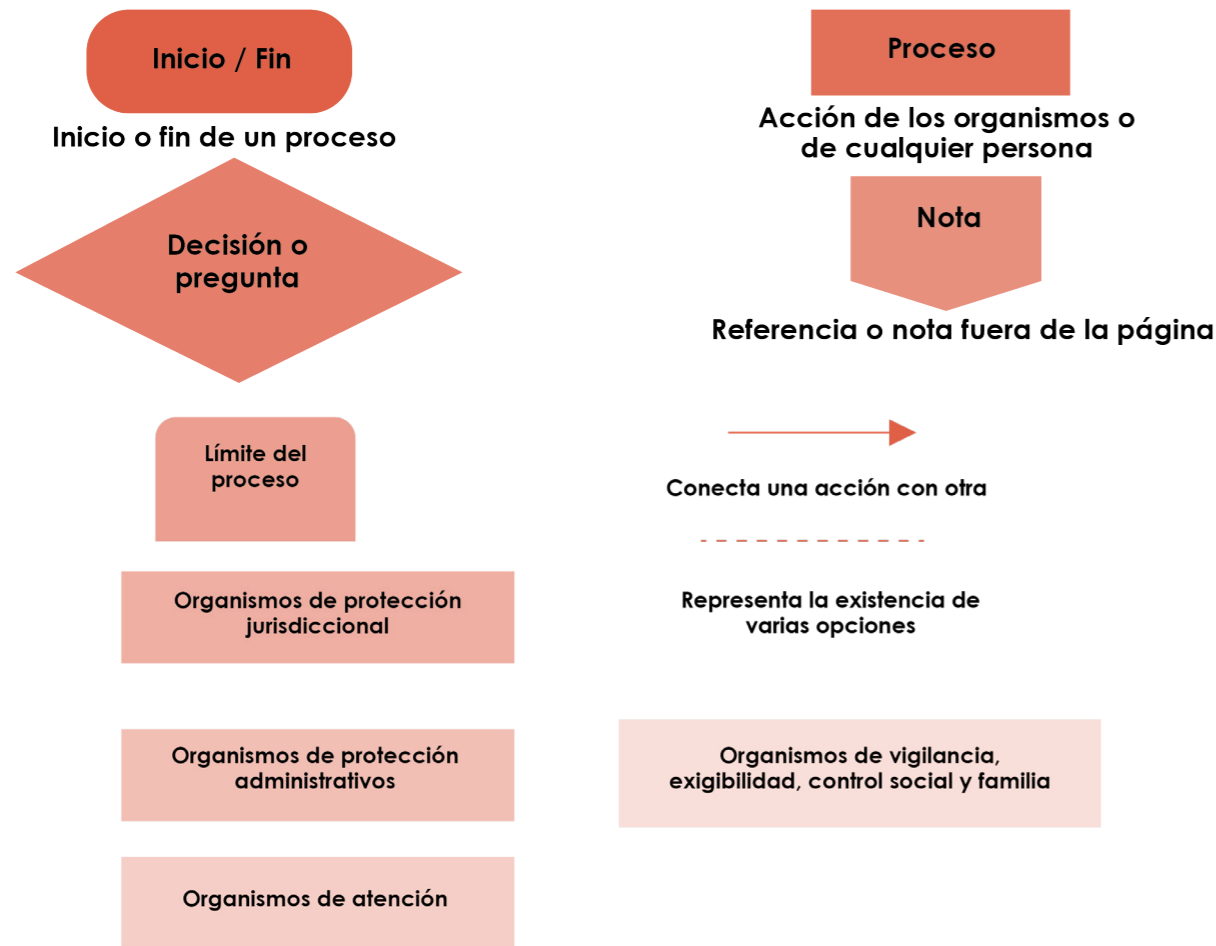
Inicio / Fin

Inicio o fin de un proceso

Proceso

Acción de los organismos o de cualquier persona

Decisión o pregunta

Nota

Referencia o nota fuera de la página

Límite del proceso

Conecta una acción con otra

Organismos de protección jurisdiccional

Representa la existencia de varias opciones

Organismos de protección administrativos

Organismos de vigilancia, exigibilidad, control social y familia

Organismos de atención